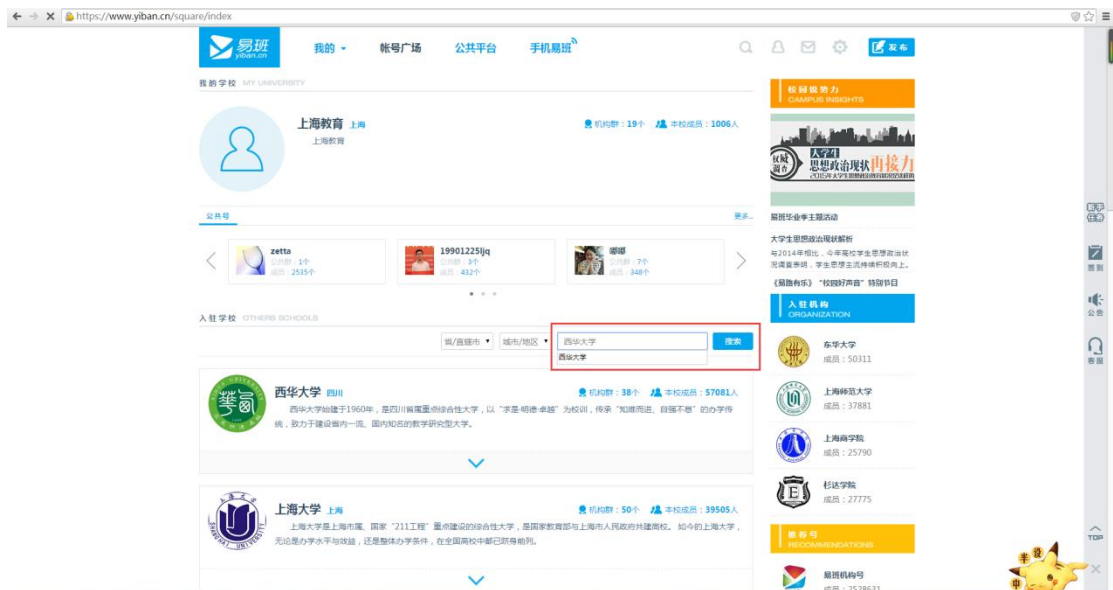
https://www.yiban.cn/square/index

易班 yiban.cn 我的 帐号广场 公共平台 手机易班 发布

我的学校 MY UNIVERSITY

上海教育 上海
上海教育
机构群：19个 本校成员：1006人

公共号 更多

zetta 公共群：1个 成员：2535个
19901225ljq 公共群：3个 成员：432个
娜娜 公共群：7个 成员：348个

入驻学校 OTHERS SCHOOLS

省/直辖市 城市/地区 西华大学 搜索
西华大学

西华大学 四川
机构群：38个 本校成员：57081人
西华大学始建于1960年，是四川省属重点综合性大学，以"求是·明德·卓越"为校训，传承"知难而进、自强不息"的办学传统，致力于建设省内一流、国内知名的教学研究型大学。

上海大学 上海
机构群：50个 本校成员：39505人
上海大学是上海市属、国家"211工程"重点建设的综合性大学，是国家教育部与上海市人民政府共建高校。如今的上海大学，无论是办学水平与效益，还是整体办学条件，在全国高校中都已跻身前列。

校园提势力 CAMPUS INSIGHTS
权威调查 大学生思想政治现状再接力
易班毕业季主题活动
大学生思想政治现状解析
与2014年相比，今年高校学生思想政治状况调查表明，学生思想主流持续积极向上。
《易路有乐》"校园好声音"特别节目

入驻机构 ORGANIZATION
东华大学 成员：50311
上海师范大学 成员：37881
上海商学院 成员：25790
杉达学院 成员：27775

推荐号 RECOMMENDATIONS
易班机构号 成员：2528631

新手任务 签到 公告 客服 TOP